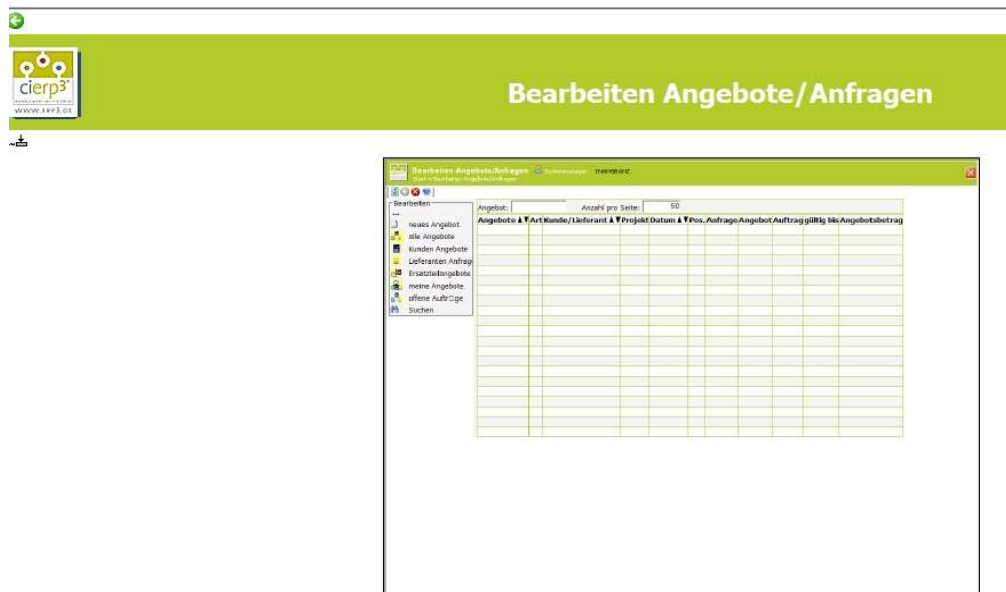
cierp3
www.erp3.de

Bearbeiten Angebote/Anfragen

Bearbeiten Angebote/Anfragen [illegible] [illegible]
Start » Bearbeiten Angebote/Anfragen

Bearbeiten
neues Angebot
alle Angebote
Kunden Angebote
Lieferanten Anfrag
Ersatzteilangebote
meine Angebote
offene Aufträge
Suchen

Angebot: Anzahl pro Seite: 50

| Angebote ▲▼ | Art | Kunde/Lieferant ▲▼ | Projekt | Datum ▲▼ | Pos. | Anfrage | Angebot | Auftrag | gültig bis | Angebotsbetrag |
|---|---|---|---|---|---|---|---|---|---|---|